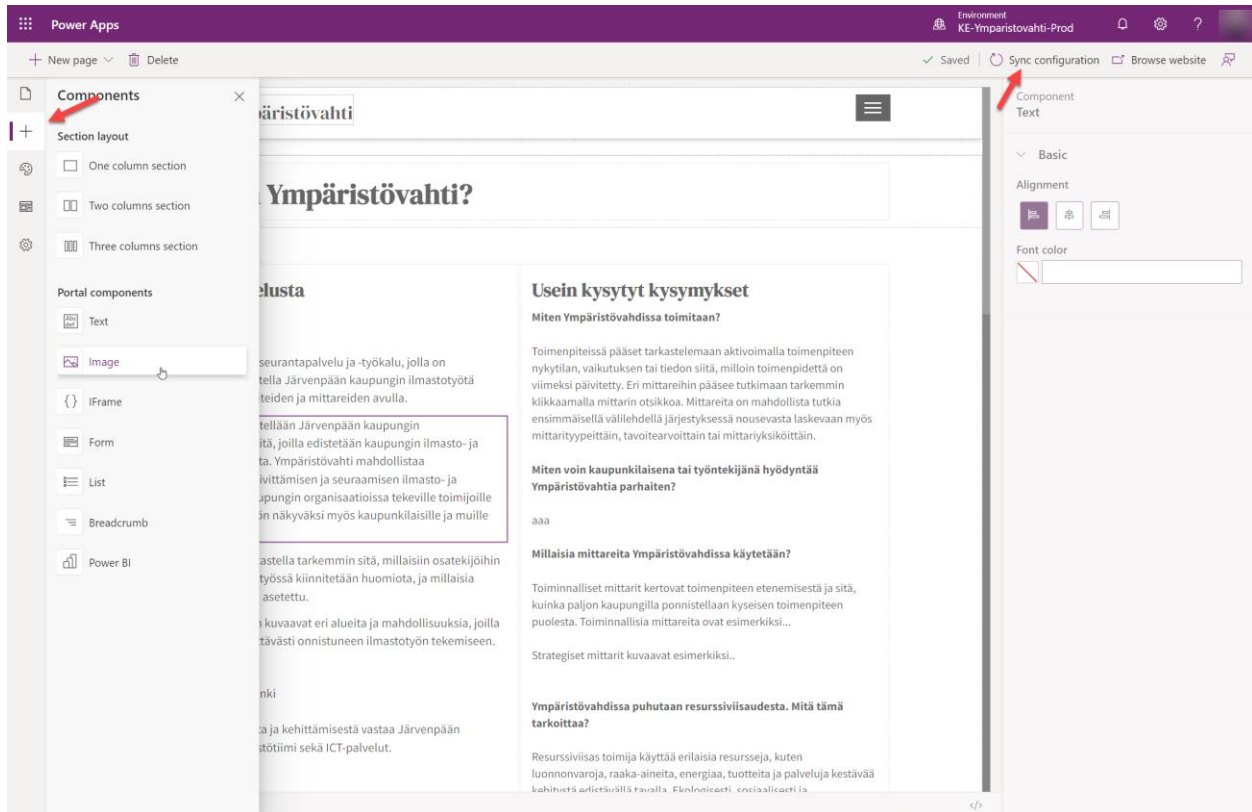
Power Apps

Environment
KE-Ymparistovahti-Prod

+ New page Delete

✓ Saved Sync configuration Browse website

Components

Section layout

One column section

Two columns section

Three columns section

Portal components

Text

Image

IFrame

Form

List

Breadcrumb

Power BI

päristövahti

Ympäristövahti?

elusta

seurantapalvelu ja -työkalu, jolla on tella Järvenpään kaupungin ilmastotyötä teiden ja mittareiden avulla.

tellään Järvenpään kaupungin itä, joilla edistetään kaupungin ilmasto- ja ta. Ympäristövahti mahdollistaa ivittämisen ja seuraamisen ilmasto- ja upungin organisaatioissa tekeville toimijoille ön näkyväksi myös kaupunkilaisille ja muille

astella tarkemmin sitä, millaisiin osatekijöihin työssä kiinnitetään huomiota, ja millaisia asetettu.

kuvaavat eri alueita ja mahdollisuuksia, joilla ttävästi onnistuneen ilmastotyön tekemiseen.

nki

a ja kehittämisestä vastaa Järvenpään stötiimi sekä ICT-palvelut.

Usein kysytyt kysymykset

Miten Ympäristövahdissa toimitaan?

Toimenpiteissä pääset tarkastelemaan aktivoimalla toimenpiteen nykytilan, vaikutuksen tai tiedon siitä, milloin toimenpidettä on viimeksi päivitetty. Eri mittareihin pääsee tutkimaan tarkemmin klikkaamalla mittarin otsikkoa. Mittareita on mahdollista tutkia ensimmäisellä välilehdellä järjestyksessä nousevasta laskevaan myös mittarityypeittäin, tavoitearvoittain tai mittaryksiköittäin.

Miten voin kaupunkilaisena tai työntekijänä hyödyntää Ympäristövahtia parhaiten?

aaa

Millaisia mittareita Ympäristövahdissa käytetään?

Toiminnalliset mittarit kertovat toimenpiteen etenemisestä ja sitä, kuinka paljon kaupungilla ponnistellaan kyseisen toimenpiteen puolesta. Toiminnallisia mittareita ovat esimerkiksi...

Strategiset mittarit kuvaavat esimerkiksi..

Ympäristövahdissa puhutaan resurssiviisaudesta. Mitä tämä tarkoittaa?

Resurssiviisas toimija käyttää erilaisia resursseja, kuten luonnonvaroja, raaka-aineita, energiaa, tuotteita ja palveluja kestävää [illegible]

Component
Text

Basic

Alignment

Font color

</>